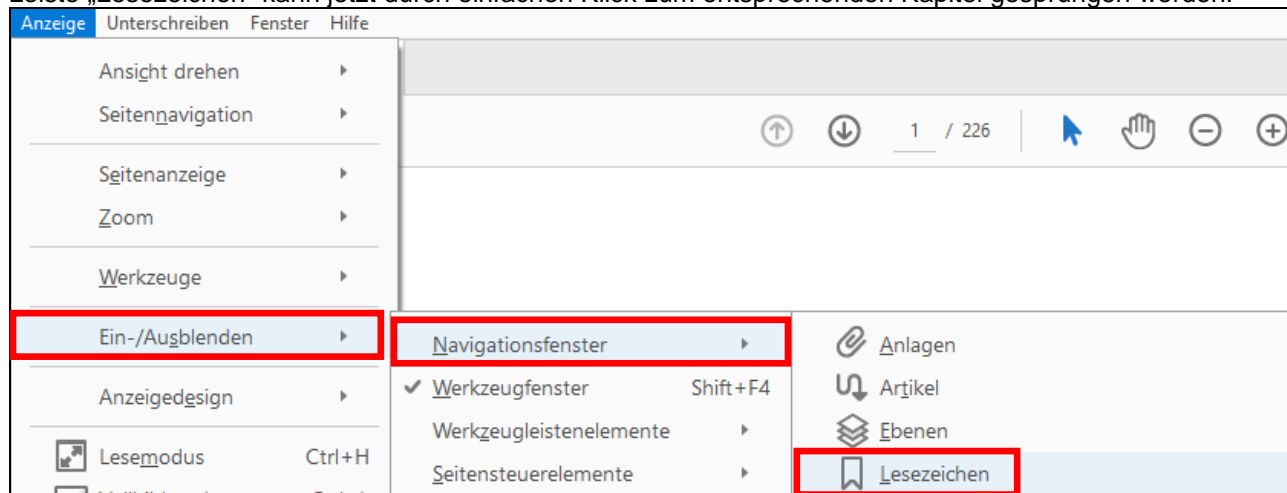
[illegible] „Lesezeichen" kann jetzt durch einfachen Klick zum entsprechenden Kapitel gesprungen werden.

Anzeige Unterschreiben Fenster Hilfe

Ansicht drehen
Seitennavigation
Seitenanzeige
Zoom
Werkzeuge
Ein-/Ausblenden
Anzeigedesign
Lesemodus Ctrl+H
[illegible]

1 / 226

Navigationsfenster
Werkzeugfenster Shift+F4
Werkzeugleistenelemente
Seitensteuerelemente

Anlagen
Artikel
Ebenen
Lesezeichen